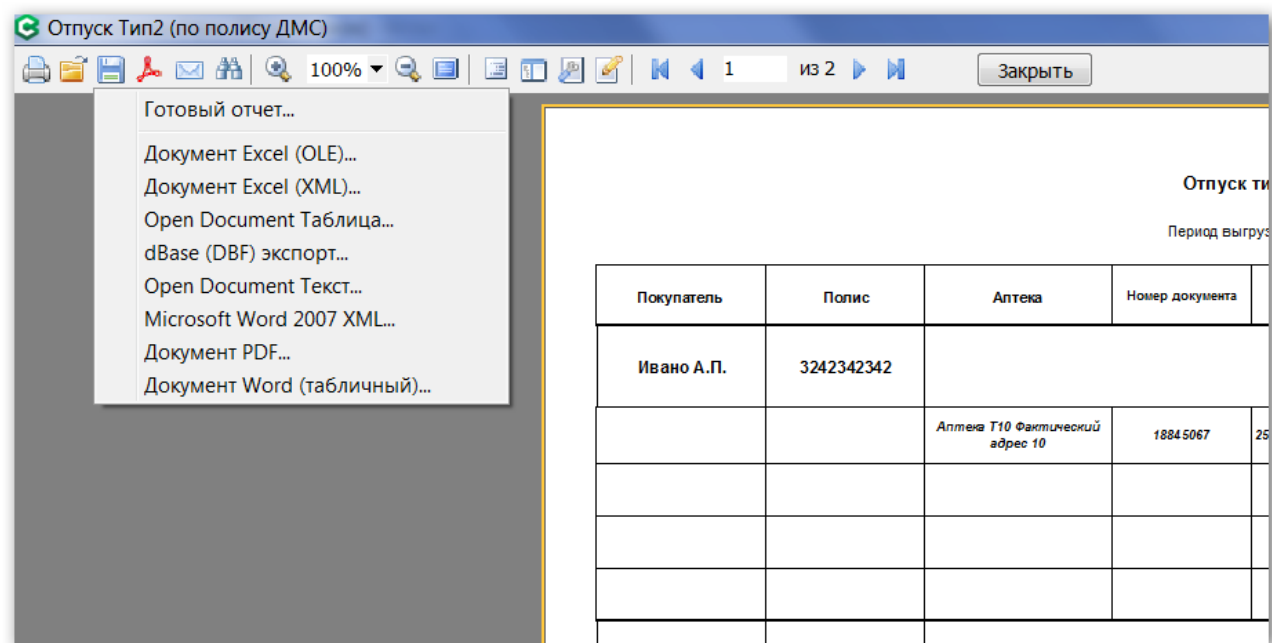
Отпуск Тип2 (по полису ДМС)

100%

1

из 2

Закрыть

Готовый отчет...

Документ Excel (OLE)...

Документ Excel (XML)...

Open Document Таблица...

dBase (DBF) экспорт...

Open Document Текст...

Microsoft Word 2007 XML...

Документ PDF...

Документ Word (табличный)...

Отпуск ти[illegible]

Период выгруз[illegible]

| Покупатель | Полис | Аптека | Номер документа | |
|---|---|---|---|---|
| Ивано А.П. | 3242342342 | | | |
| | | Аптека Т10 Фактический адрес 10 | 18845067 | 25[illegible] |
| | | | | |
| | | | | |
| | | | | |